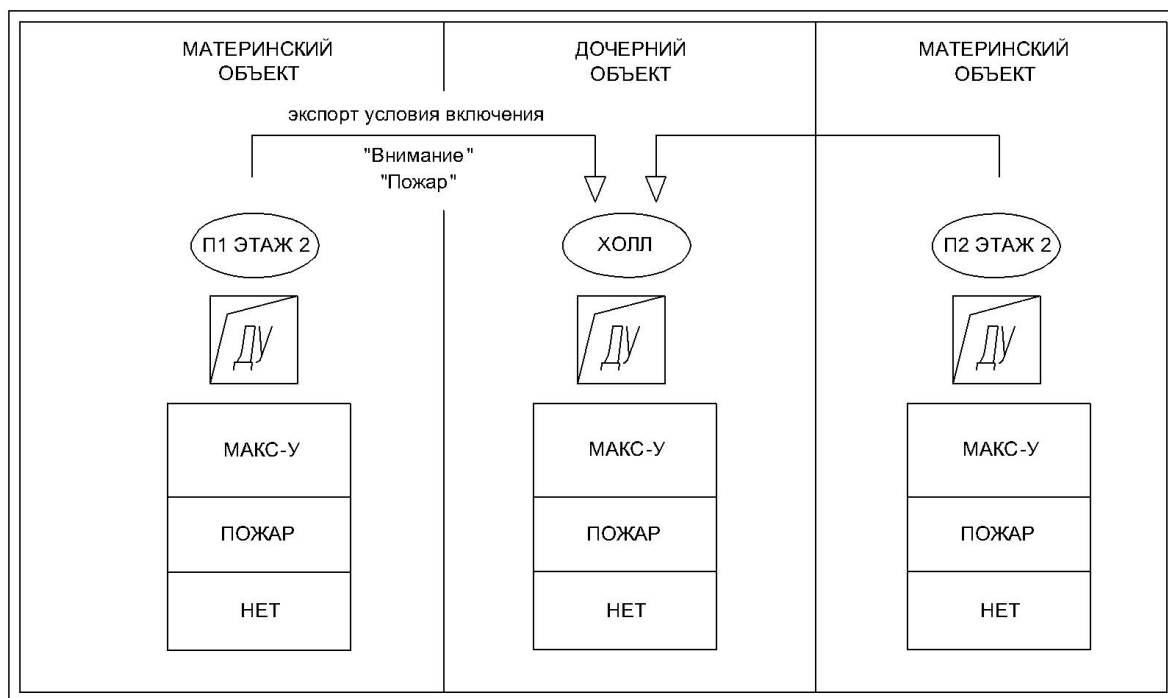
МАТЕРИНСКИЙ ОБЪЕКТ

ДОЧЕРНИЙ ОБЪЕКТ

МАТЕРИНСКИЙ ОБЪЕКТ

экспорт условия включения

"Внимание"
"Пожар"

П1 ЭТАЖ 2

ДУ

МАКС-У

ПОЖАР

НЕТ

ХОЛЛ

ДУ

МАКС-У

ПОЖАР

НЕТ

П2 ЭТАЖ 2

ДУ

МАКС-У

ПОЖАР

НЕТ